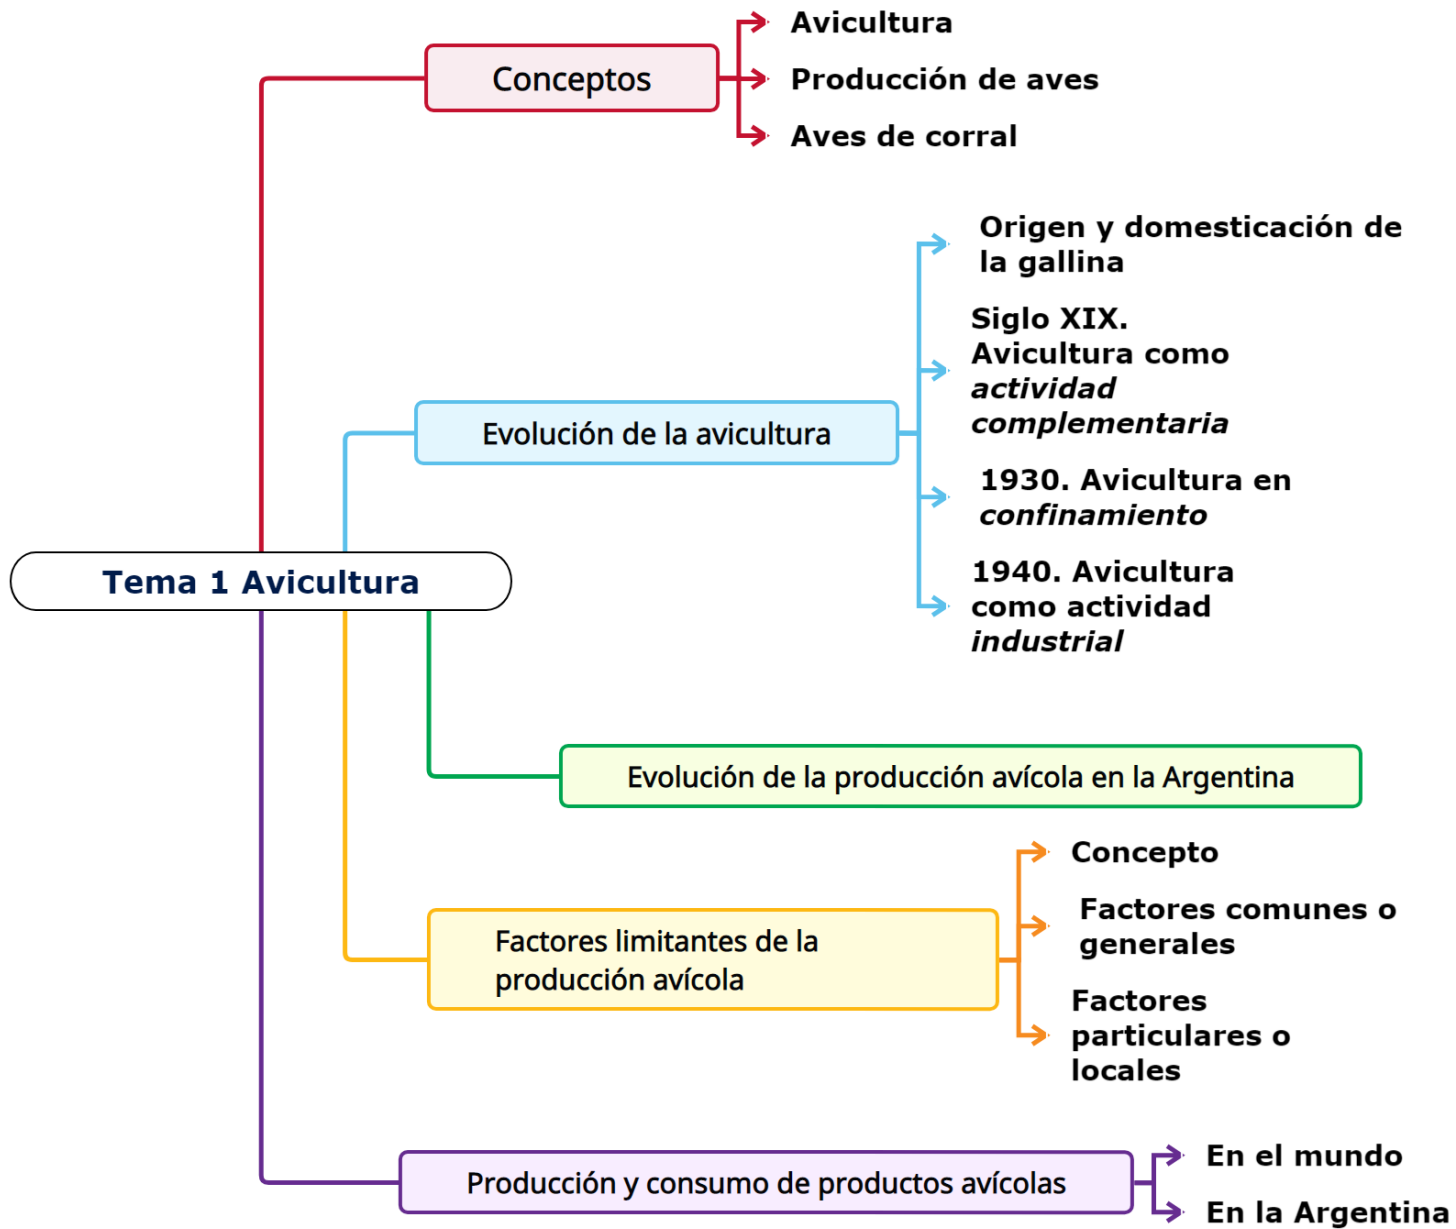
Conceptos

Avicultura

Producción de aves

Aves de corral

Evolución de la avicultura

Origen y domesticación de la gallina

Siglo XIX. Avicultura como *actividad complementaria*

1930. Avicultura en *confinamiento*

1940. Avicultura como actividad *industrial*

Tema 1 Avicultura

Evolución de la producción avícola en la Argentina

Factores limitantes de la producción avícola

Concepto

Factores comunes o generales

Factores particulares o locales

Producción y consumo de productos avícolas

En el mundo

En la Argentina